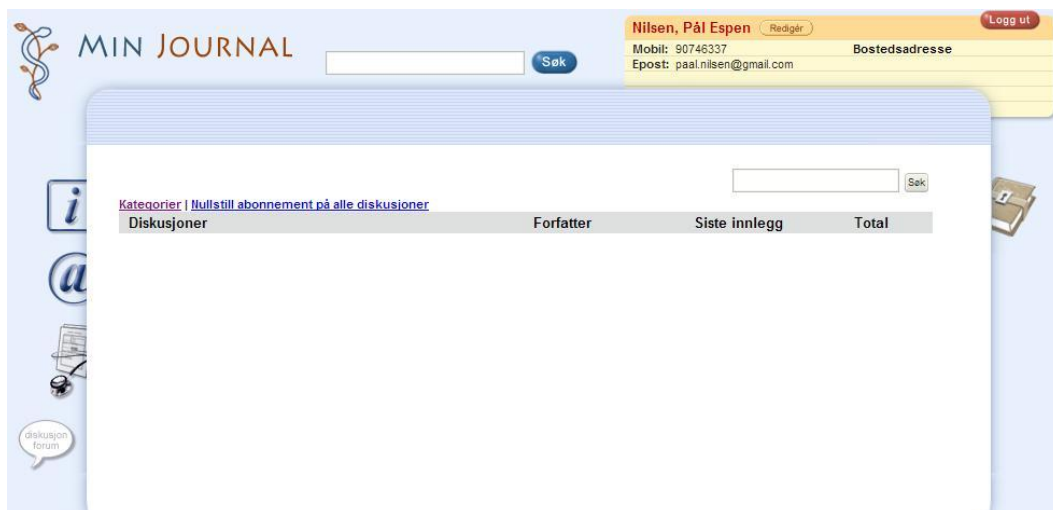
MIN JOURNAL

Søk

Nilsen, Pål Espen Redigér

Logg ut

Mobil: 90746337

Bostedsadresse

Epost: paal.nilsen@gmail.com

Søk

Kategorier | Nullstill abonnement på alle diskusjoner

| Diskusjoner | Forfatter | Siste innlegg | Total |
|---|---|---|---|

diskusjon forum